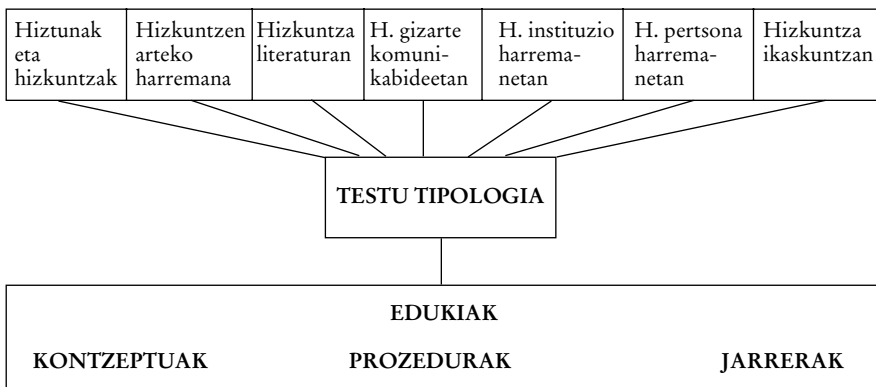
| Hiztunak eta hizkuntzak | Hizkuntzen arteko harremana | Hizkuntza literaturan | H. gizarte komunikabideetan | H. instituzio harremanetan | H. pertsona harremanetan | Hizkuntza ikaskuntzan |
|---|---|---|---|---|---|---|

TESTU TIPOLOGIA

EDUKIAK

KONTZEPTUAK PROZEDURAK JARRERAK